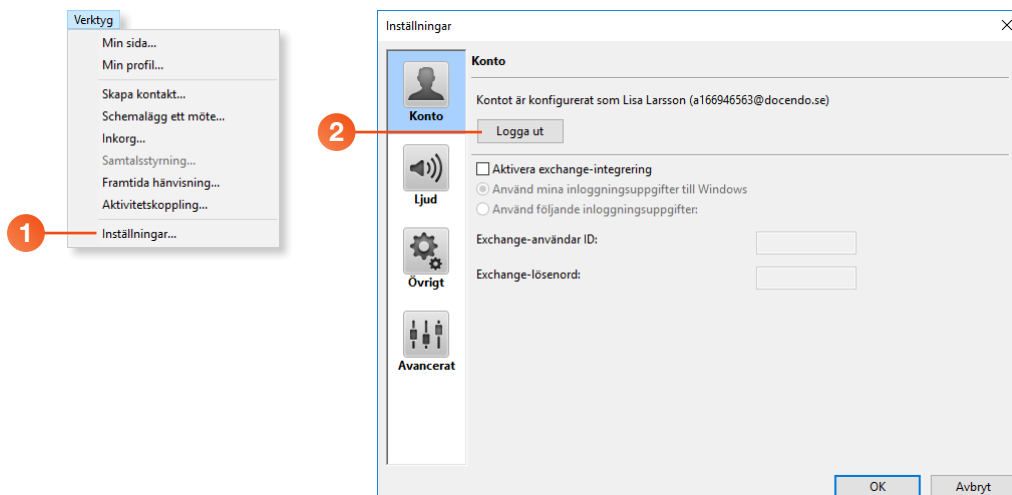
Verktyg
Min sida...
Min profil...
Skapa kontakt...
Schemalägg ett möte...
Inkorg...
Samtalsstyrning...
Framtida hänvisning...
Aktivitetskoppling...
1
Inställningar...

Inställningar
Konto
Ljud
Övrigt
Avancerat
Konto
Kontot är konfigurerat som Lisa Larsson (a166946563@docendo.se)
2
Logga ut
Aktivera exchange-integrering
Använd mina inloggningsuppgifter till Windows
Använd följande inloggningsuppgifter:
Exchange-användar ID:
Exchange-lösenord:
OK
Avbryt